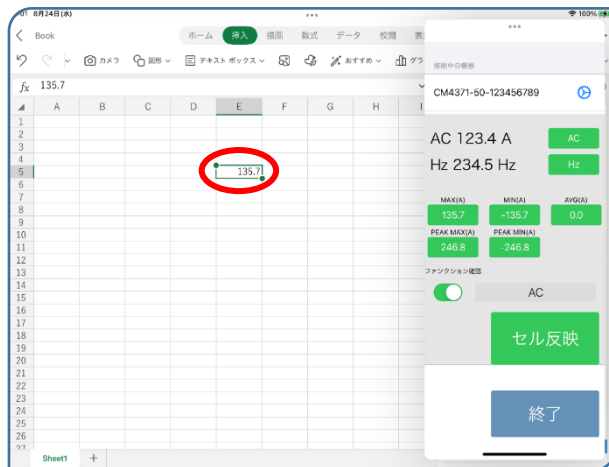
:01 8月24日(木)
100%

Book
ホーム 挿入 描画 数式 データ 校閲 表

カメラ 図形 テキスト ボックス おすすめ グラ

fx 135.7

| | A | B | C | D | E | F | G | H |
|---|---|---|---|---|---|---|---|---|
| 1 | | | | | | | | |
| 2 | | | | | | | | |
| 3 | | | | | | | | |
| 4 | | | | | | | | |
| 5 | | | | | 135.7 | | | |
| 6 | | | | | | | | |
| 7 | | | | | | | | |
| 8 | | | | | | | | |
| 9 | | | | | | | | |
| 10 | | | | | | | | |
| 11 | | | | | | | | |
| 12 | | | | | | | | |
| 13 | | | | | | | | |
| 14 | | | | | | | | |
| 15 | | | | | | | | |
| 16 | | | | | | | | |
| 17 | | | | | | | | |
| 18 | | | | | | | | |
| 19 | | | | | | | | |
| 20 | | | | | | | | |
| 21 | | | | | | | | |
| 22 | | | | | | | | |
| 23 | | | | | | | | |
| 24 | | | | | | | | |
| 25 | | | | | | | | |
| 26 | | | | | | | | |
| 27 | | | | | | | | |

Sheet1 +

接続中の機器
CM4371-50-123456789

AC 123.4 A
AC
Hz 234.5 Hz
Hz

MAX(A)
135.7
MIN(A)
-135.7
AVG(A)
0.0
PEAK MAX(A)
246.8
PEAK MIN(A)
-246.8

ファンクション確認
AC

セル反映

終了